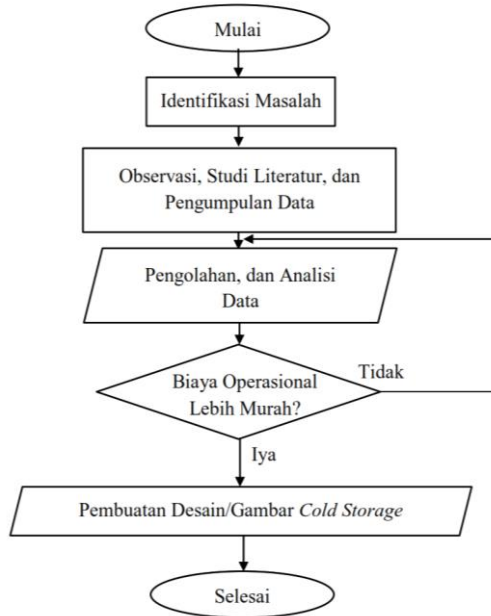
Mulai

Identifikasi Masalah

Observasi, Studi Literatur, dan Pengumpulan Data

Pengolahan, dan Analisi Data

Biaya Operasional Lebih Murah?

Tidak

Iya

Pembuatan Desain/Gambar *Cold Storage*

Selesai